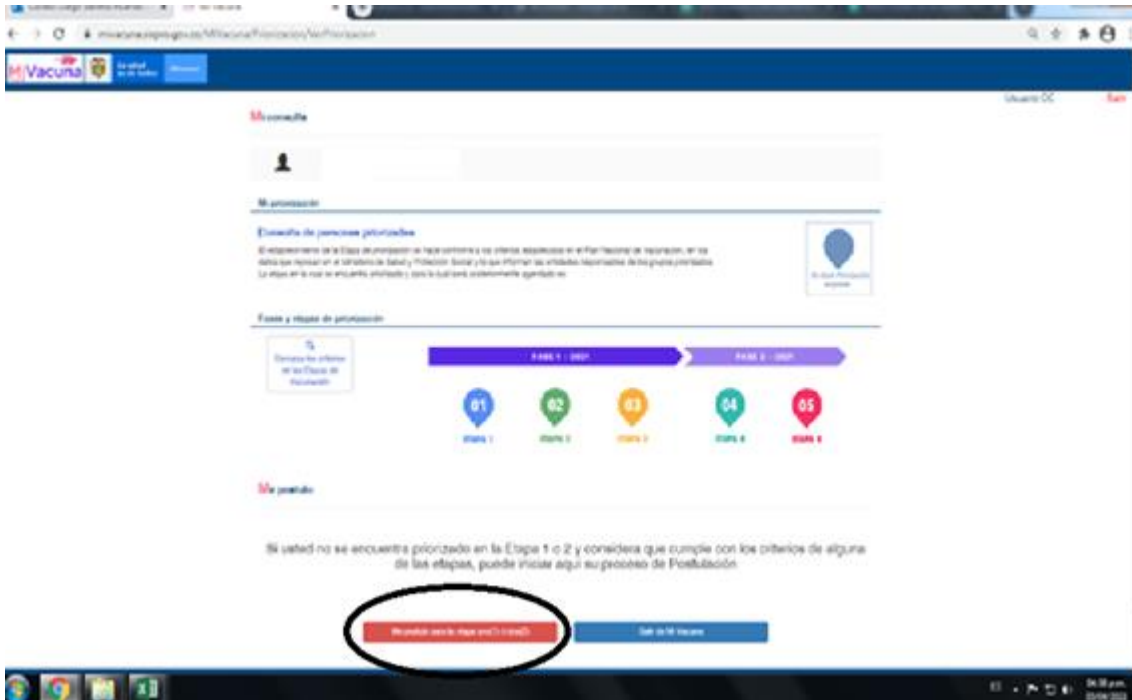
mivacuna.sispro.gov.co/MiVacuna/Priorizacion/MiPriorizacion

MiVacuna

Usuario DC

Salir

Mi consulta

Mi priorización

Consulta de personas priorizadas

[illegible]

Fases y etapas de priorización

Conozca los criterios de las Etapas de Vacunación

FASE 1 - 2021

FASE 2 - 2021

01 02 03 04 05

Etapa 1 Etapa 2 Etapa 3 Etapa 4 Etapa 5

Mi postulación

Si usted no se encuentra priorizado en la Etapa 1 o 2 y considera que cumple con los criterios de alguna de las etapas, puede iniciar aquí su proceso de Postulación

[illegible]

Salir de Mi Vacuna